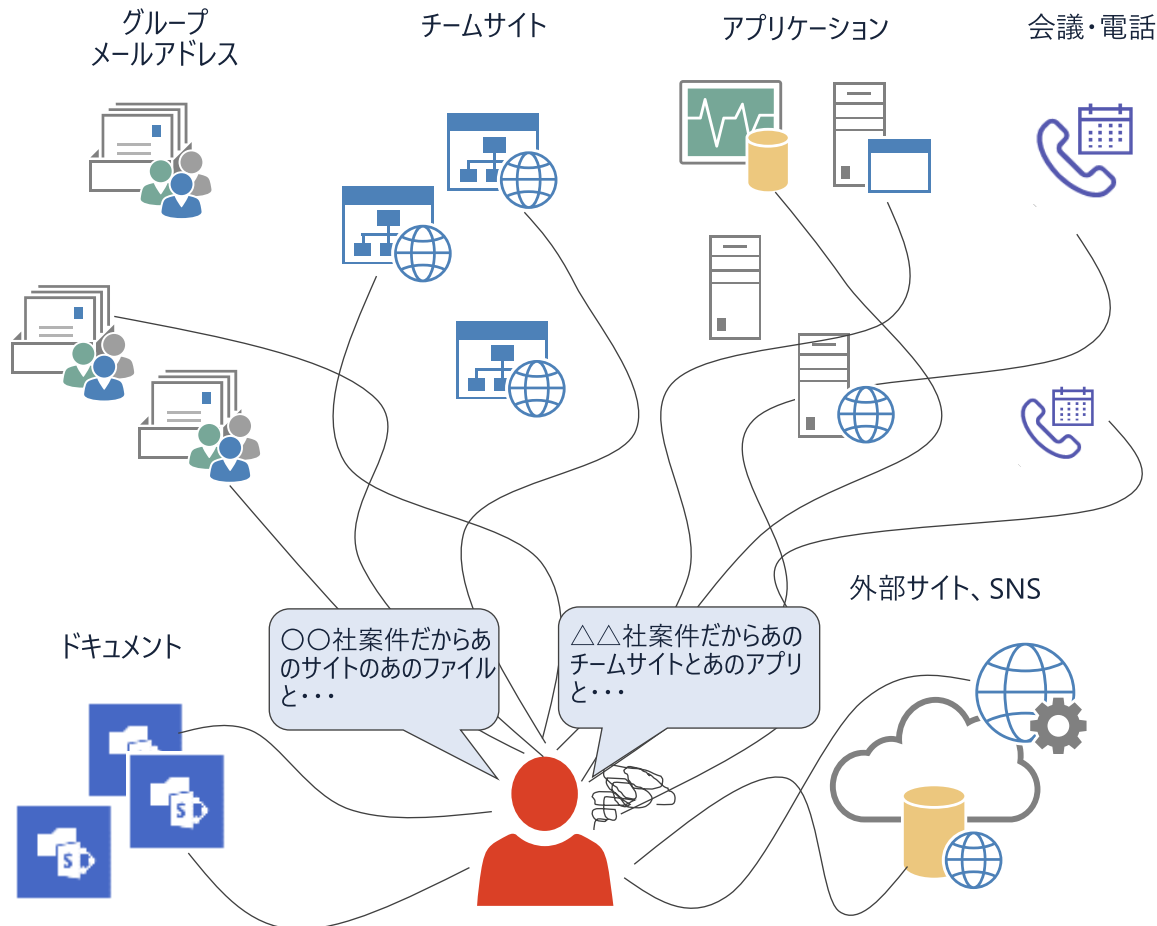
グループ
メールアドレス

チームサイト

アプリケーション

会議・電話

外部サイト、SNS

ドキュメント

〇〇社案件だからあのサイトのあのファイルと・・・

△△社案件だからあのチームサイトとあのアプリと・・・

S

S

S